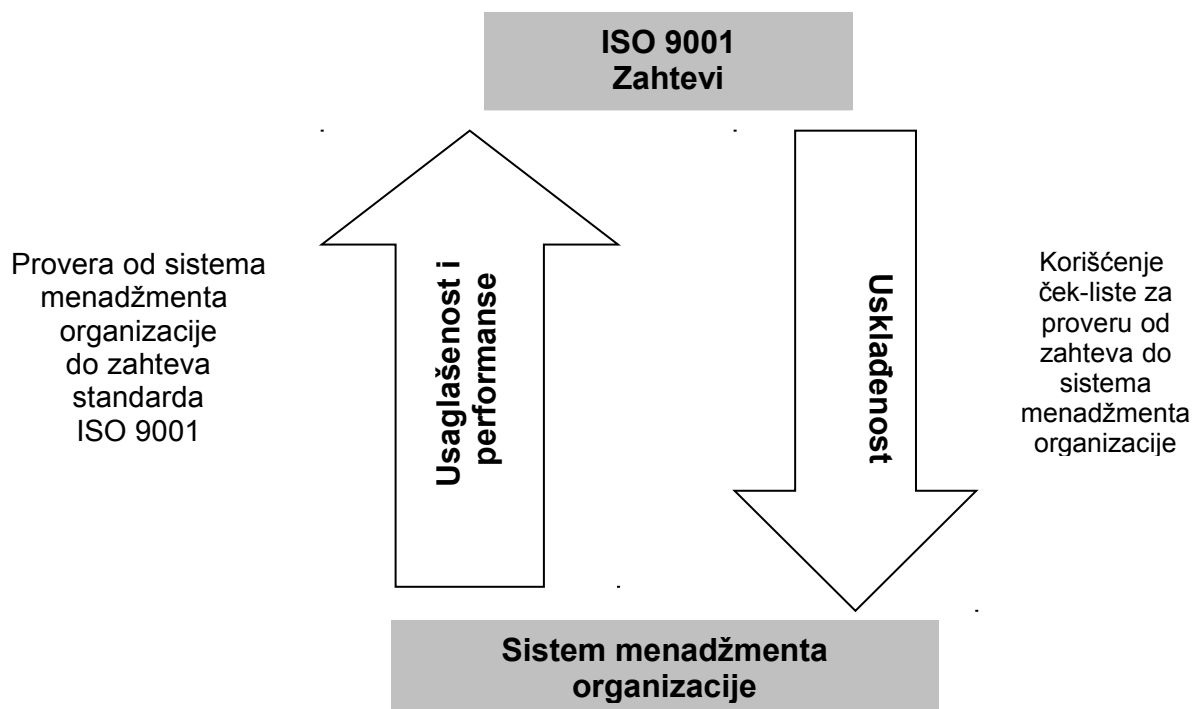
ISO 9001
Zahtevi

Provera od sistema menadžmenta organizacije do zahteva standarda ISO 9001

Usaglašenost i performanse

Usklađenost

Korišćenje ček-liste za proveru od zahteva do sistema menadžmenta organizacije

Sistem menadžmenta organizacije